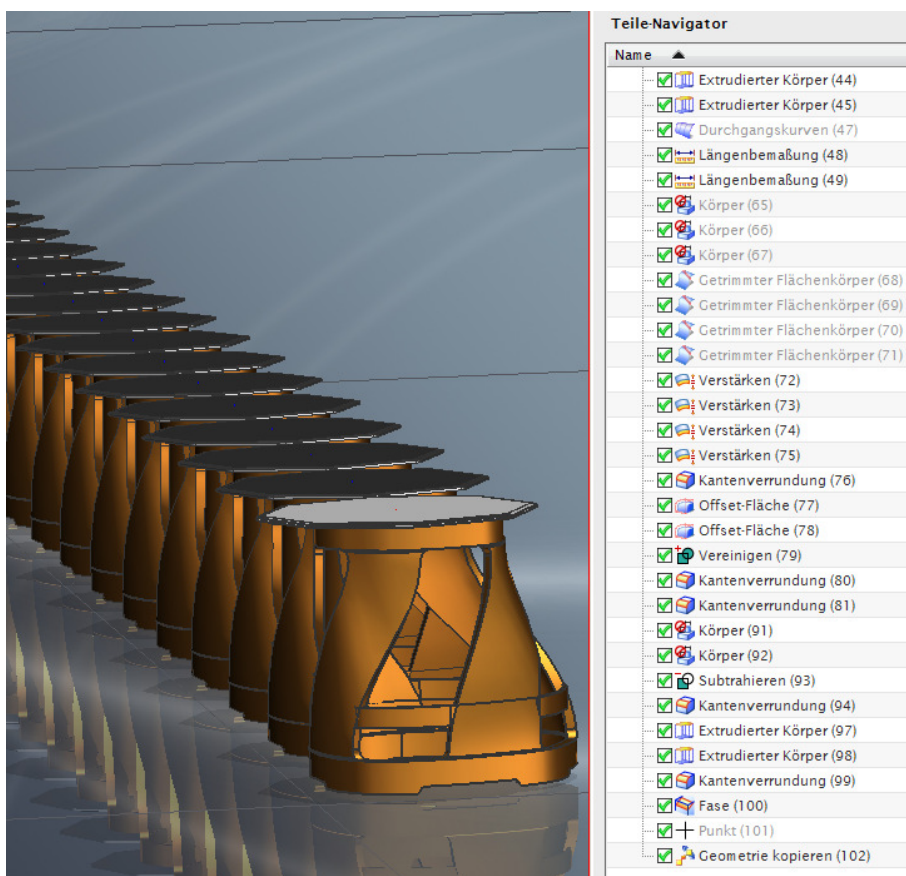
Teile-Navigator

Name

Extrudierter Körper (44)
Extrudierter Körper (45)
Durchgangskurven (47)
Längenbemaßung (48)
Längenbemaßung (49)
Körper (65)
Körper (66)
Körper (67)
Getrimmter Flächenkörper (68)
Getrimmter Flächenkörper (69)
Getrimmter Flächenkörper (70)
Getrimmter Flächenkörper (71)
Verstärken (72)
Verstärken (73)
Verstärken (74)
Verstärken (75)
Kantenverrundung (76)
Offset-Fläche (77)
Offset-Fläche (78)
Vereinigen (79)
Kantenverrundung (80)
Kantenverrundung (81)
Körper (91)
Körper (92)
Subtrahieren (93)
Kantenverrundung (94)
Extrudierter Körper (97)
Extrudierter Körper (98)
Kantenverrundung (99)
Fase (100)
Punkt (101)
Geometrie kopieren (102)